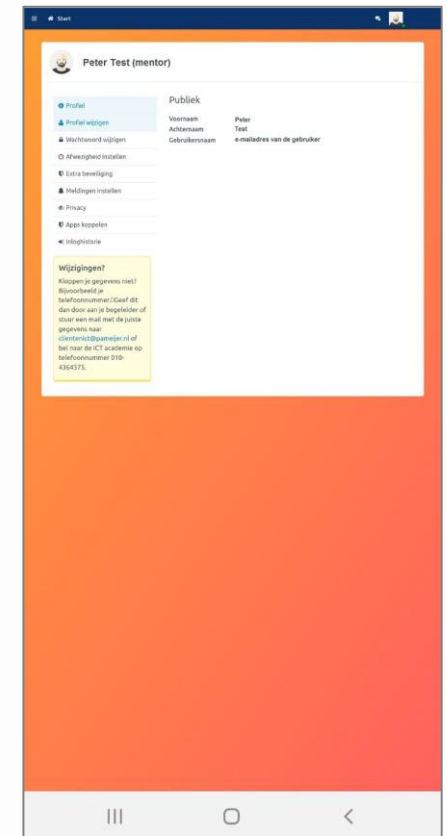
Start

Peter Test (mentor)

Profiel
Profiel wijzigen
Wachtwoord wijzigen
Afwezigheid instellen
Extra beveiliging
Meldingen instellen
Privacy
Apps koppelen
Inloghistorie

Wijzigingen?
Kloppen je gegevens niet? Bijvoorbeeld je telefoonnummer. Geef dit dan door aan je begeleider of stuur een mail met de juiste gegevens naar clientenict@pameijer.nl of bel naar de ICT academie op telefoonnummer 010-4364375.

Publiek

| Voornaam | Peter |
|---|---|
| Achternaam | Test |
| Gebruikersnaam | e-mailadres van de gebruiker |